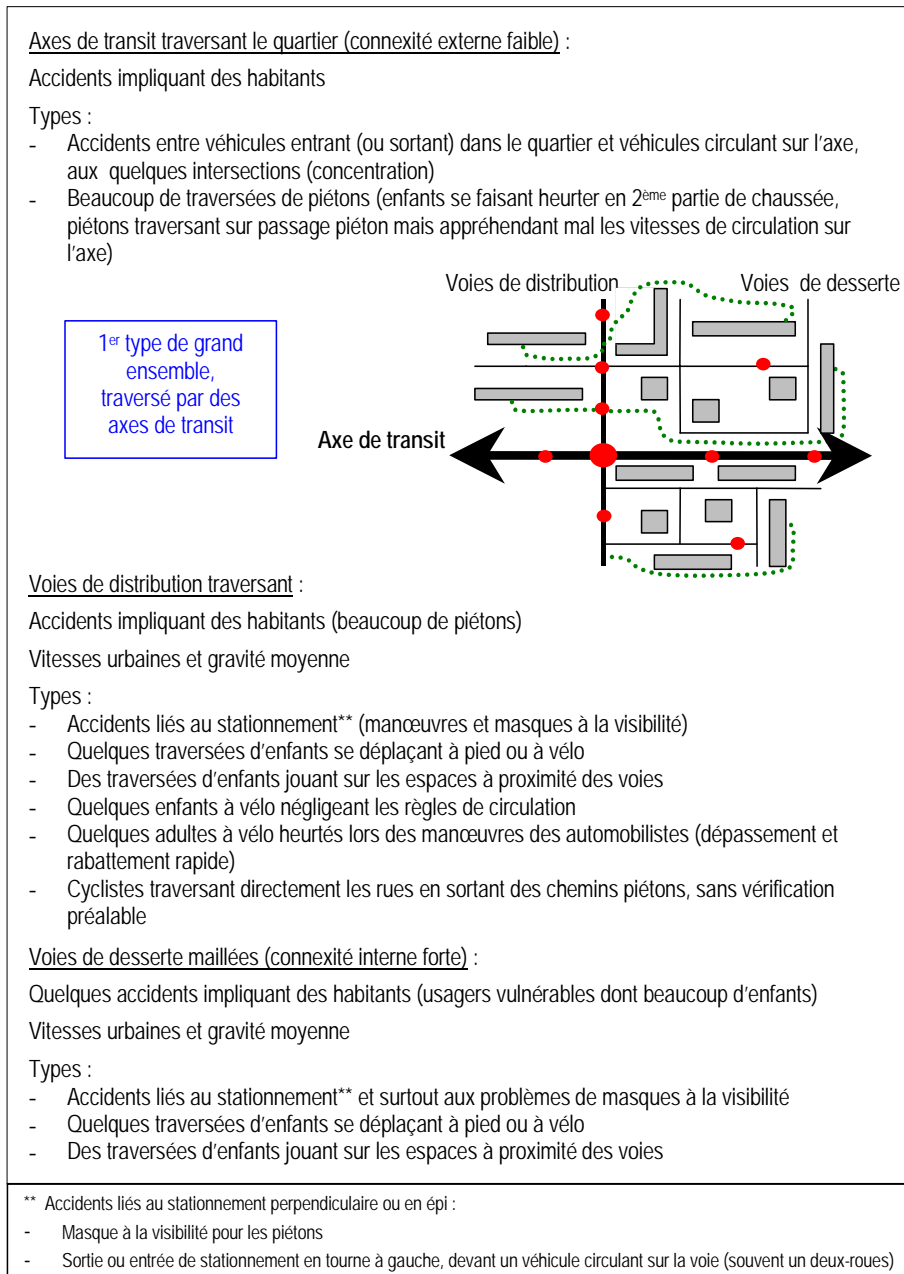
Axes de transit traversant le quartier (connexité externe faible) :

Accidents impliquant des habitants

Types :
- Accidents entre véhicules entrant (ou sortant) dans le quartier et véhicules circulant sur l'axe, aux quelques intersections (concentration)
- Beaucoup de traversées de piétons (enfants se faisant heurter en 2ème partie de chaussée, piétons traversant sur passage piéton mais appréhendant mal les vitesses de circulation sur l'axe)

Voies de distribution

Voies de desserte

1er type de grand ensemble, traversé par des axes de transit

Axe de transit

Voies de distribution traversant :

Accidents impliquant des habitants (beaucoup de piétons)

Vitesses urbaines et gravité moyenne

Types :
- Accidents liés au stationnement** (manœuvres et masques à la visibilité)
- Quelques traversées d'enfants se déplaçant à pied ou à vélo
- Des traversées d'enfants jouant sur les espaces à proximité des voies
- Quelques enfants à vélo négligeant les règles de circulation
- Quelques adultes à vélo heurtés lors des manœuvres des automobilistes (dépassement et rabattement rapide)
- Cyclistes traversant directement les rues en sortant des chemins piétons, sans vérification préalable

Voies de desserte maillées (connexité interne forte) :

Quelques accidents impliquant des habitants (usagers vulnérables dont beaucoup d'enfants)

Vitesses urbaines et gravité moyenne

Types :
- Accidents liés au stationnement** et surtout aux problèmes de masques à la visibilité
- Quelques traversées d'enfants se déplaçant à pied ou à vélo
- Des traversées d'enfants jouant sur les espaces à proximité des voies

** Accidents liés au stationnement perpendiculaire ou en épi :
- Masque à la visibilité pour les piétons
- Sortie ou entrée de stationnement en tourne à gauche, devant un véhicule circulant sur la voie (souvent un deux-roues)